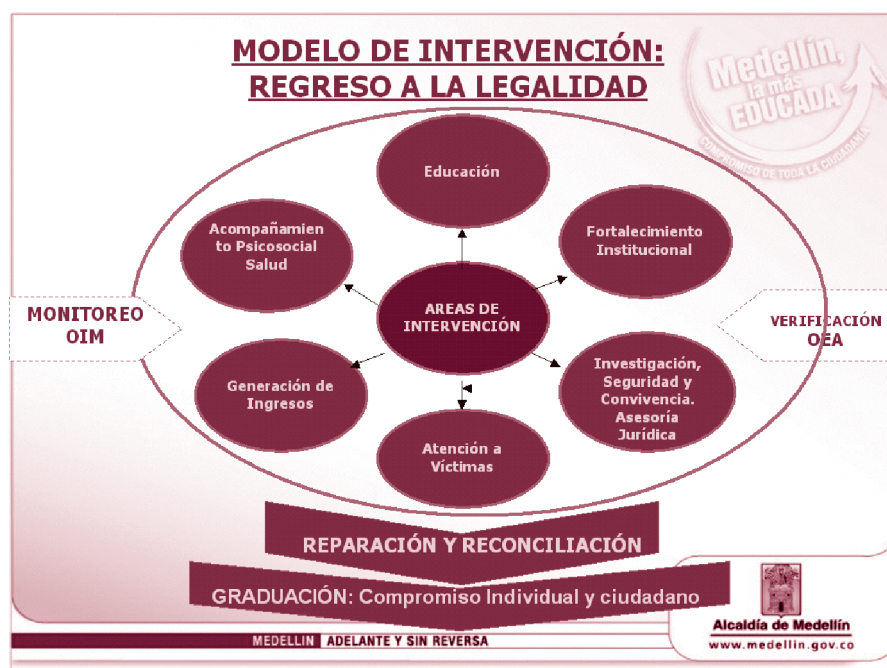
MODELO DE INTERVENCIÓN: REGRESO A LA LEGALIDAD

Medellín, la más EDUCADA
COMPROMISO DE TODA LA CIUDADANÍA

Educación

Acompañamiento Psicosocial Salud

Fortalecimiento Institucional

MONITOREO OIM

AREAS DE INTERVENCIÓN

VERIFICACIÓN OEA

Generación de Ingresos

Investigación, Seguridad y Convivencia. Asesoría Jurídica

Atención a Víctimas

REPARACIÓN Y RECONCILIACIÓN

GRADUACIÓN: Compromiso Individual y ciudadano

MEDELLIN ADELANTE Y SIN REVERSA

Alcaldía de Medellín
www.medellin.gov.co